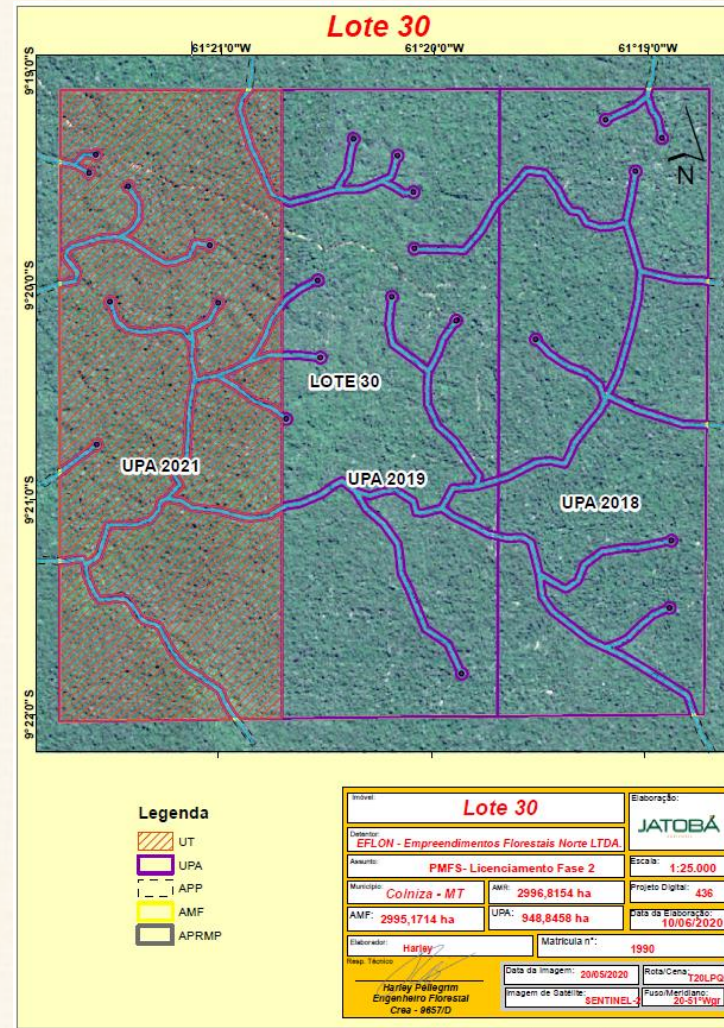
Lote 30

61°21'0"W 61°20'0"W 61°19'0"W

9°19'0"S
9°20'0"S
9°21'0"S
9°22'0"S

N

LOTE 30
UPA 2021
UPA 2019
UPA 2018

Legenda
UT
UPA
APP
AMF
APRMP

| Imóvel: Lote 30 | | Elaboração: JATOBÁ |
|---|---|---|
| Detentor: EFLON - Empreendimentos Florestais Norte LTDA. | | |
| Assunto: PMFS- Licenciamento Fase 2 | | Escala: 1:25.000 |
| Município: Colniza - MT | AMR: 2996,8154 ha | Projeto Digital: 436 |
| AMF: 2995,1714 ha | UPA: 948,8458 ha | Data da Elaboração: 10/06/2020 |
| Elaborador: Harley | Matrícula n°: 1990 | |
| Resp. Técnico: Harley Pellegrim Engenheiro Florestal Crea - 9657/D | Data da Imagem: 20/05/2020 | Rota/Cena: T20LPQ |
| | Imagem de Satélite: SENTINEL-2 | Fuso/Meridiano: 20-51°Wgr |